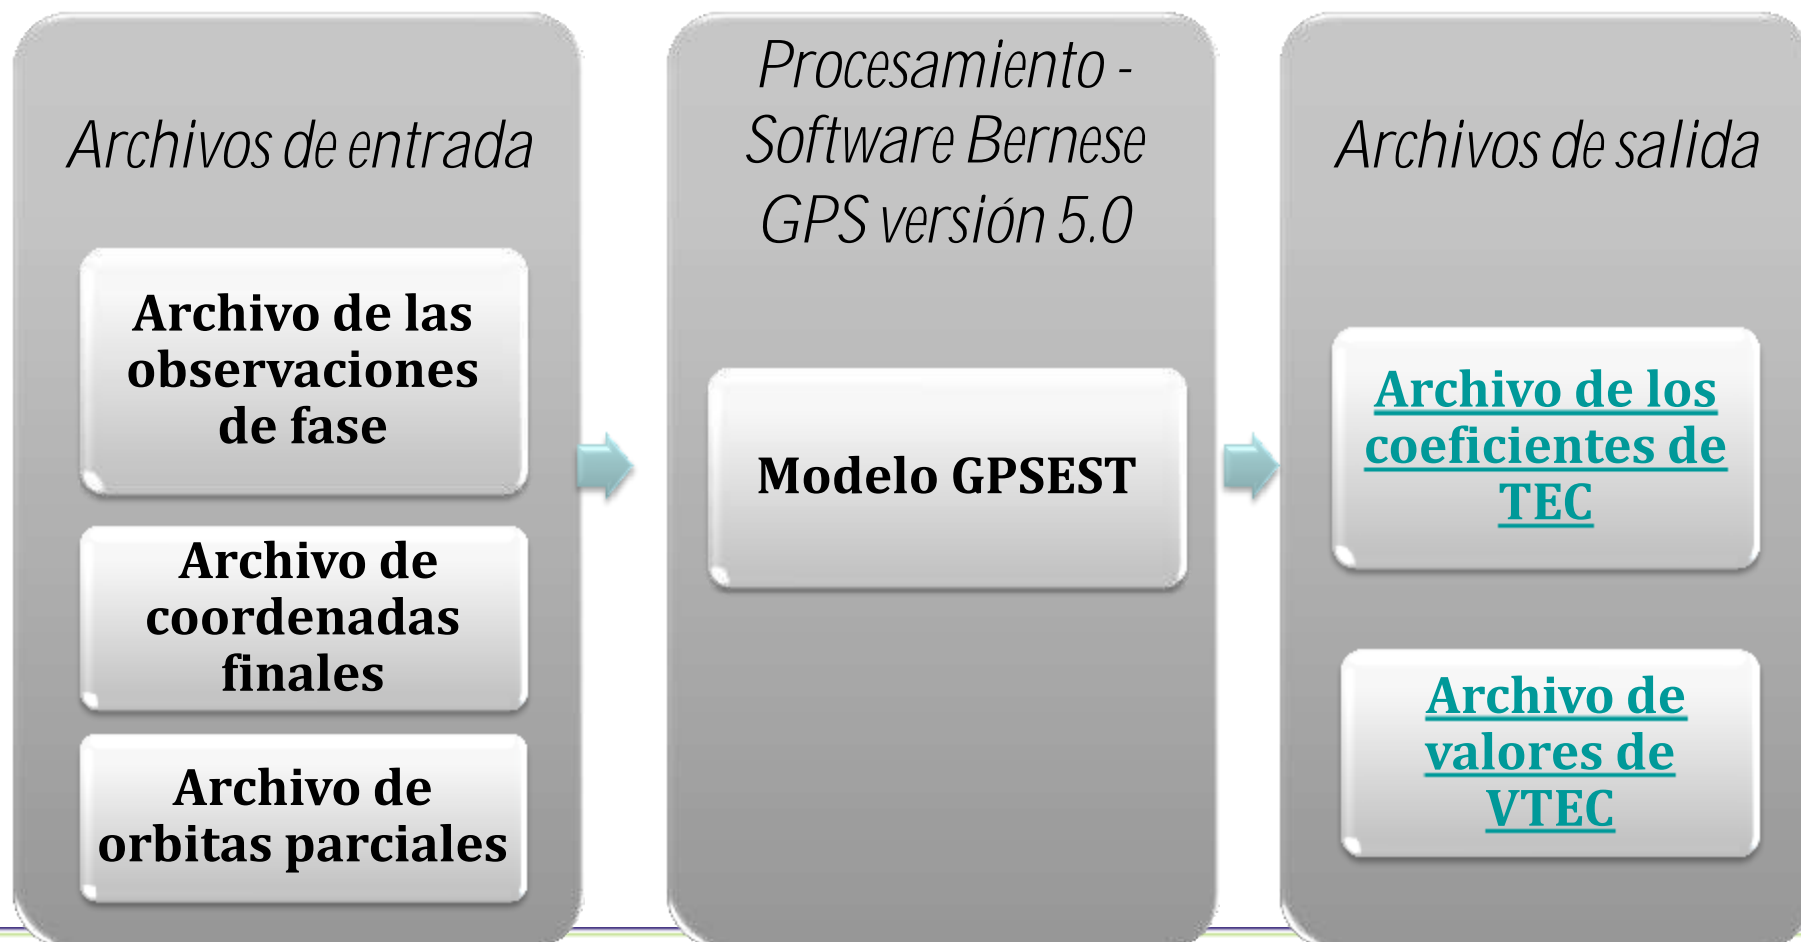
Archivos de entrada

Archivo de las observaciones de fase

Archivo de coordenadas finales

Archivo de orbitas parciales

Procesamiento - Software Bernese GPS versión 5.0

Modelo GPSEST

Archivos de salida

Archivo de los coeficientes de TEC

Archivo de valores de VTEC